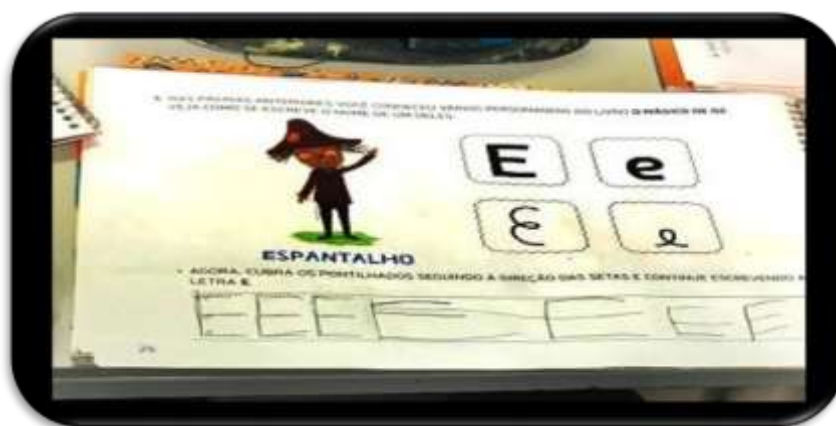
5. NAS PÁGINAS ANTERIORES, VOCÊ CONHECEU VÁRIOS PERSONAGENS DO LIVRO O MÁGICO DE OZ. VEJA COMO SE ESCREVE O NOME DE UM DELES:

ESPANTALHO

E e

ℰ e

• AGORA, CUBRA OS PONTILHADOS SEGUINDO A DIREÇÃO DAS SETAS E CONTINUE ESCREVENDO A LETRA E.

EEEEEEE

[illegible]